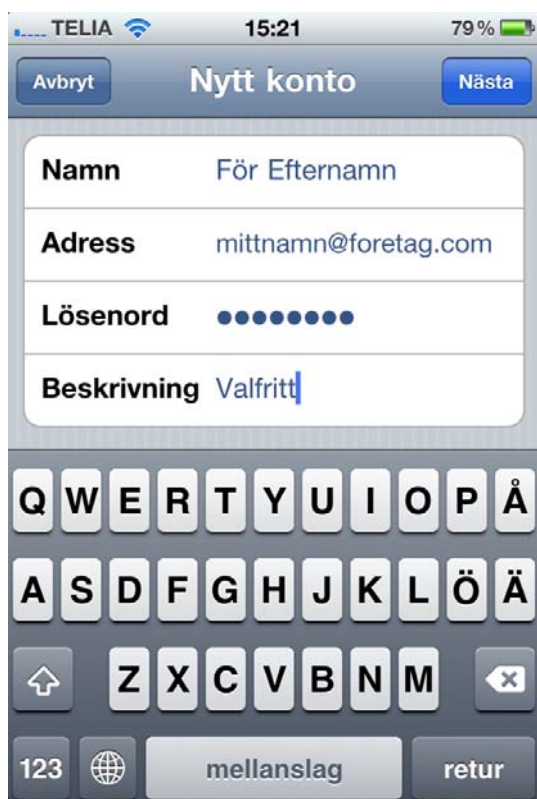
TELIA 15:21 79 %

Avbryt Nytt konto Nästa

| Namn | För Efternamn |
|---|---|
| Adress | mittnamn@foretag.com |
| Lösenord | •••••••• |
| Beskrivning | Valfritt |

Q W E R T Y U I O P Å
A S D F G H J K L Ö Ä
Z X C V B N M
123 mellanslag retur